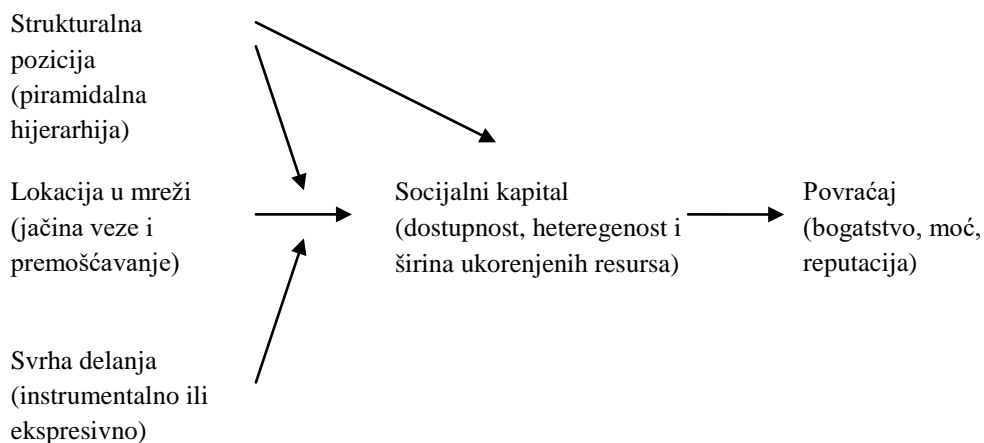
Strukturalna pozicija (piramidalna hijerarhija)

Lokacija u mreži (jačina veze i premošćavanje)

Svrha delanja (instrumentalno ili ekspresivno)

Socijalni kapital (dostupnost, heteregenost i širina ukorenjenih resursa)

Povraćaj (bogatstvo, moć, reputacija)